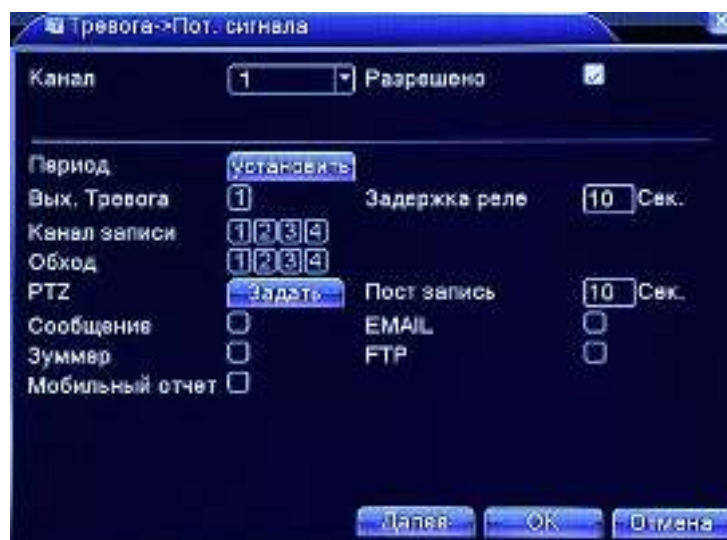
Тревога->Пот. сигнала

Канал 1 Разрешено

Период Установить
Вых. Тревога 1 Задержка реле 10 Сек.
Канал записи 1 2 3 4
Обход 1 2 3 4
PTZ Задать Пост запись 10 Сек.
Сообщение EMAIL
Зуммер FTP
Мобильный отчет

Далее OK Отмена